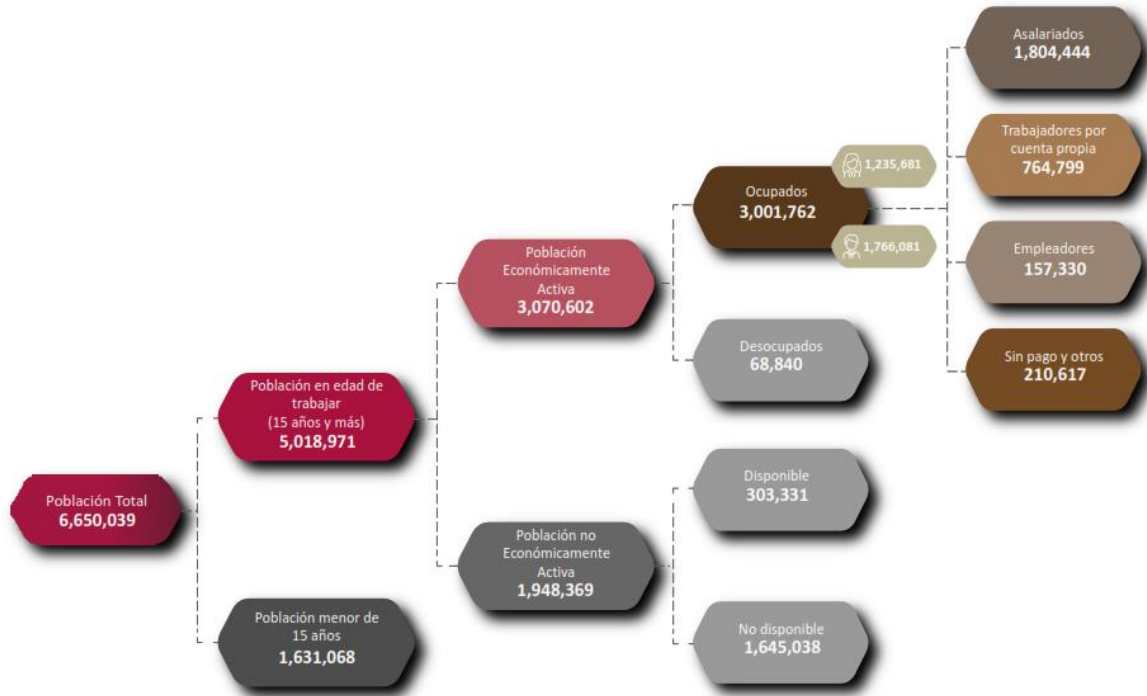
Población Total
6,650,039

Población en edad de trabajar (15 años y más)
5,018,971

Población menor de 15 años
1,631,068

Población Económicamente Activa
3,070,602

Población no Económicamente Activa
1,948,369

Ocupados
3,001,762

1,235,681

1,766,081

Desocupados
68,840

Disponible
303,331

No disponible
1,645,038

Asalariados
1,804,444

Trabajadores por cuenta propia
764,799

Empleadores
157,330

Sin pago y otros
210,617